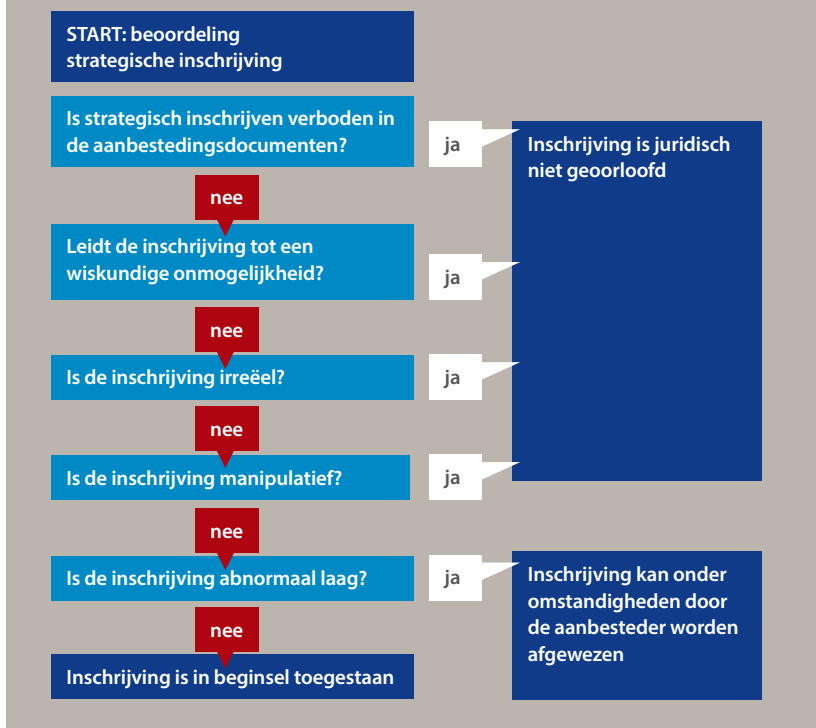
START: beoordeling strategische inschrijving

Is strategisch inschrijven verboden in de aanbestedingsdocumenten?

ja

Inschrijving is juridisch niet geoorloofd

nee

Leidt de inschrijving tot een wiskundige onmogelijkheid?

ja

nee

Is de inschrijving irreëel?

ja

nee

Is de inschrijving manipulatief?

ja

nee

Is de inschrijving abnormaal laag?

ja

Inschrijving kan onder omstandigheden door de aanbesteder worden afgewezen

nee

Inschrijving is in beginsel toegestaan